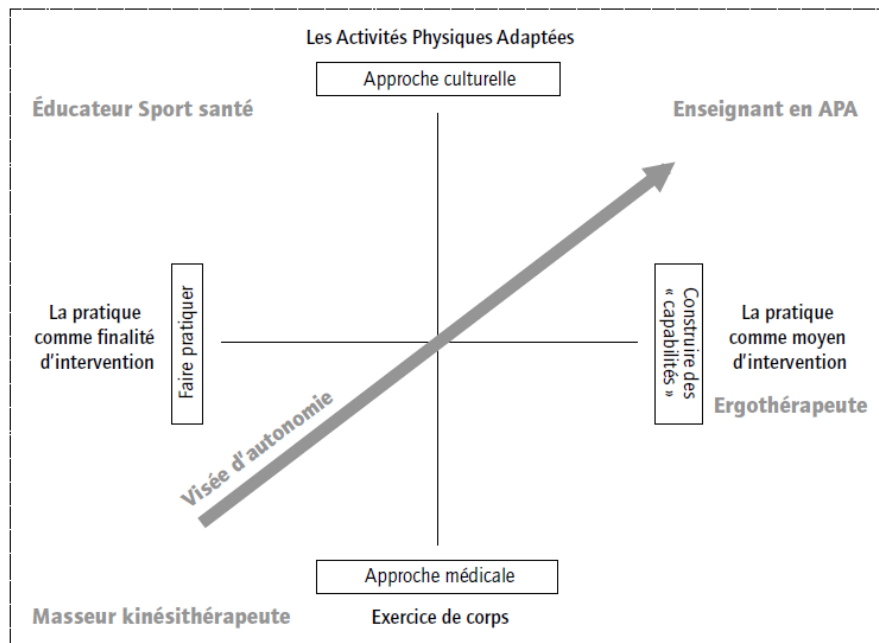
Les Activités Physiques Adaptées

Approche culturelle

Éducateur Sport santé

Enseignant en APA

La pratique comme finalité d'intervention

Faire pratiquer

Construire des « capabilités »

La pratique comme moyen d'intervention

Ergothérapeute

Visée d'autonomie

Approche médicale

Masseur kinésithérapeute

Exercice de corps